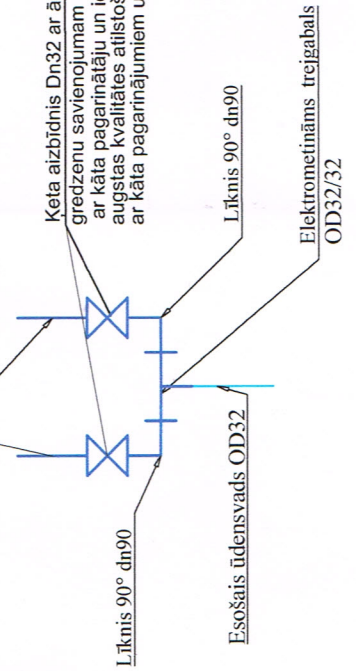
Ķeta aizbīdnis Dn32 ar ā
gredzenu savienojumam
ar kāta pagarinātāju un i
augstas kvalitātes atlīstoš
ar kāta pagarinājumiem u

Līknis 90° dn90

Līknis 90° dn90

Esošais ūdensvads OD32

Elektrometināms trejgabals OD32/32